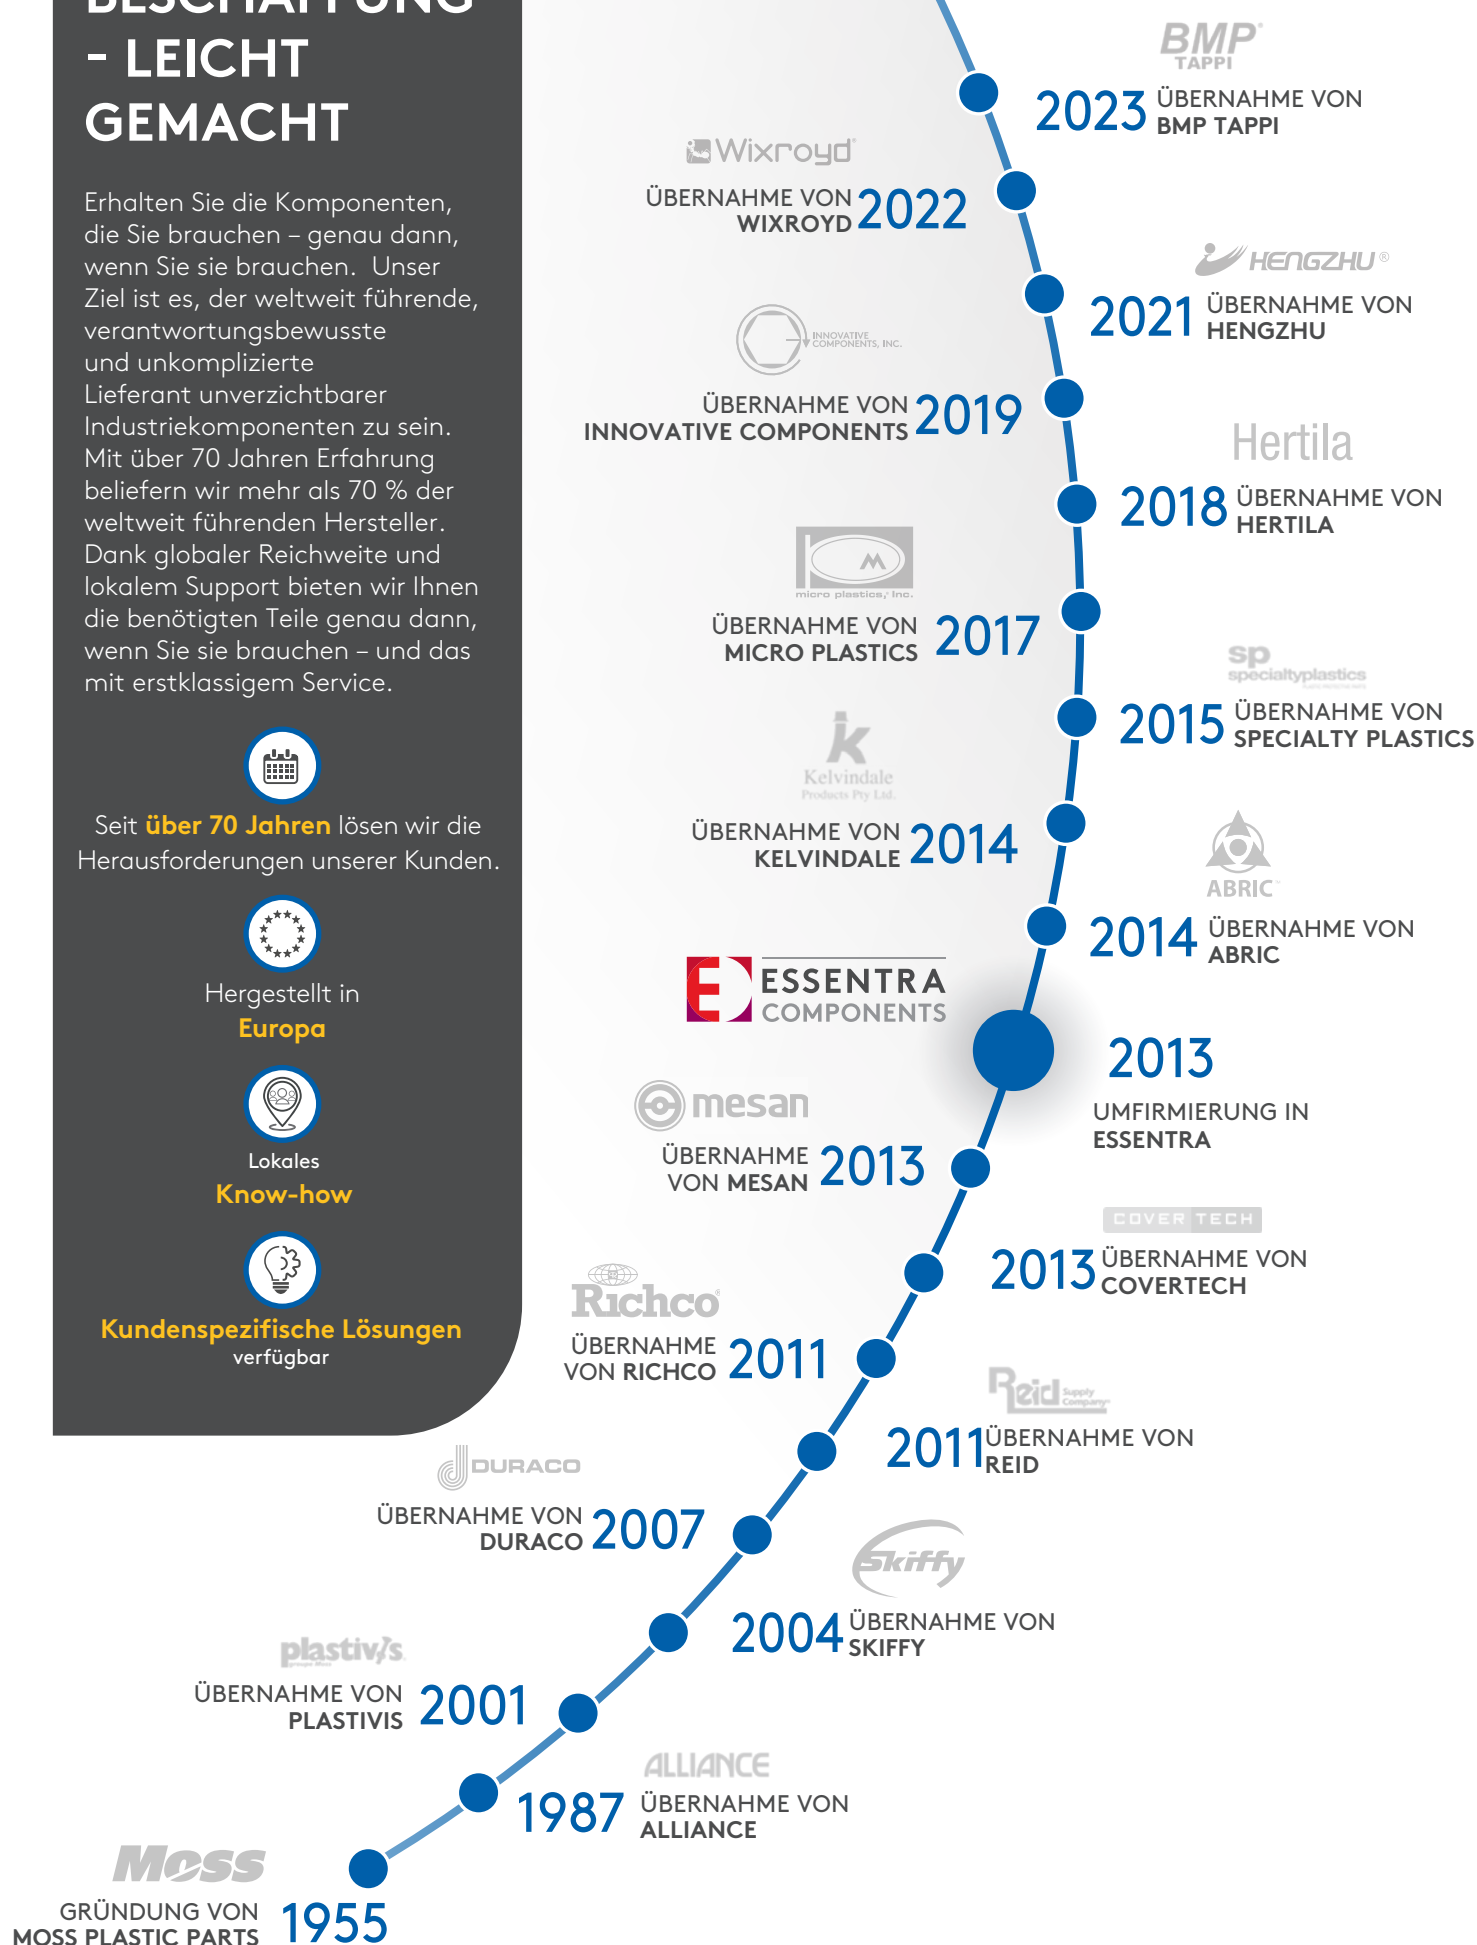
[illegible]
- LEICHT GEMACHT

Erhalten Sie die Komponenten, die Sie brauchen – genau dann, wenn Sie sie brauchen. Unser Ziel ist es, der weltweit führende, verantwortungsbewusste und unkomplizierte Lieferant unverzichtbarer Industriekomponenten zu sein. Mit über 70 Jahren Erfahrung beliefern wir mehr als 70 % der weltweit führenden Hersteller. Dank globaler Reichweite und lokalem Support bieten wir Ihnen die benötigten Teile genau dann, wenn Sie sie brauchen – und das mit erstklassigem Service.

Seit über 70 Jahren lösen wir die Herausforderungen unserer Kunden.

Hergestellt in Europa

Lokales Know-how

Kundenspezifische Lösungen verfügbar

BMP TAPPI
2023 ÜBERNAHME VON BMP TAPPI

Wixroyd
ÜBERNAHME VON WIXROYD 2022

HENGZHU
2021 ÜBERNAHME VON HENGZHU

INNOVATIVE COMPONENTS, INC.
ÜBERNAHME VON INNOVATIVE COMPONENTS 2019

Hertila
2018 ÜBERNAHME VON HERTILA

micro plastics, Inc.
ÜBERNAHME VON MICRO PLASTICS 2017

sp specialtyplastics
2015 ÜBERNAHME VON SPECIALTY PLASTICS

Kelvindale Products Pty Ltd.
ÜBERNAHME VON KELVINDALE 2014

ABRIC
2014 ÜBERNAHME VON ABRIC

ESSENTRA COMPONENTS
2013 UMFIRMIERUNG IN ESSENTRA

mesan
ÜBERNAHME VON MESAN 2013

COVER TECH
2013 ÜBERNAHME VON COVERTECH

Richco
ÜBERNAHME VON RICHCO 2011

Reid Supply Company
2011 ÜBERNAHME VON REID

DURACO
ÜBERNAHME VON DURACO 2007

Skiffy
2004 ÜBERNAHME VON SKIFFY

plastivis
ÜBERNAHME VON PLASTIVIS 2001

ALLIANCE
1987 ÜBERNAHME VON ALLIANCE

Moss
GRÜNDUNG VON MOSS PLASTIC PARTS 1955